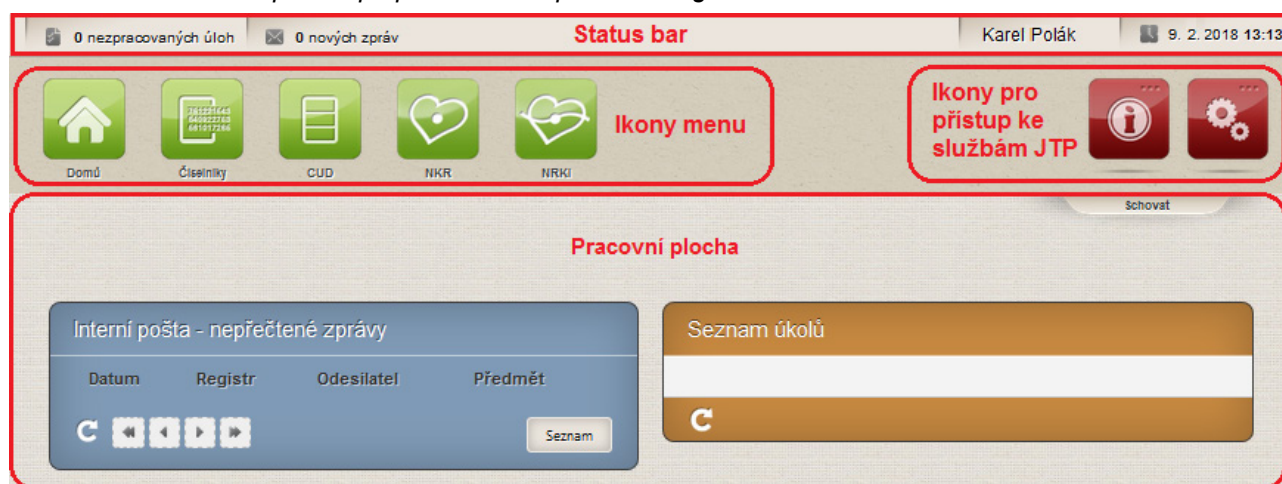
0 nezpracovaných úloh 0 nových zpráv Status bar Karel Polák 9. 2. 2018 13:13

Domů Číselníky CUD NKR NRKI Ikony menu

Ikony pro přístup ke službám JTP

Schovat

Pracovní plocha

Interní pošta - nepřečtené zprávy

| Datum | Registr | Odesilatel | Předmět |
|---|---|---|---|

Seznam

Seznam úkolů